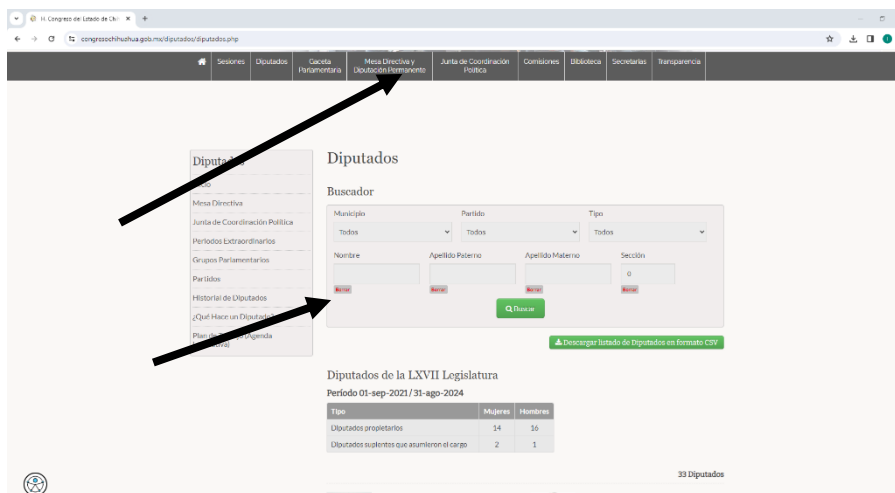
H. Congreso del Estado de Chi ×  +

congresochihuahua.gob.mx/diputados/diputados.php

Sesiones | Diputados | Gaceta Parlamentaria | Mesa Directiva y Diputación Permanente | Junta de Coordinación Política | Comisiones | Biblioteca | Secretarías | Transparencia

Diputados
Inicio
Mesa Directiva
Junta de Coordinación Política
Periodos Extraordinarios
Grupos Parlamentarios
Partidos
Historial de Diputados
¿Qué Hace un Diputado?
Plan de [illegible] (Agenda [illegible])

Diputados

Buscador

Municipio
Todos
Partido
Todos
Tipo
Todos

Nombre
Borrar
Apellido Paterno
Borrar
Apellido Materno
Borrar
Sección
0
Borrar

Buscar

Descargar listado de Diputados en formato CSV

Diputados de la LXVII Legislatura

Periodo 01-sep-2021 / 31-ago-2024

| Tipo | Mujeres | Hombres |
|---|---|---|
| Diputados propietarios | 14 | 16 |
| Diputados suplentes que asumieron el cargo | 2 | 1 |

33 Diputados